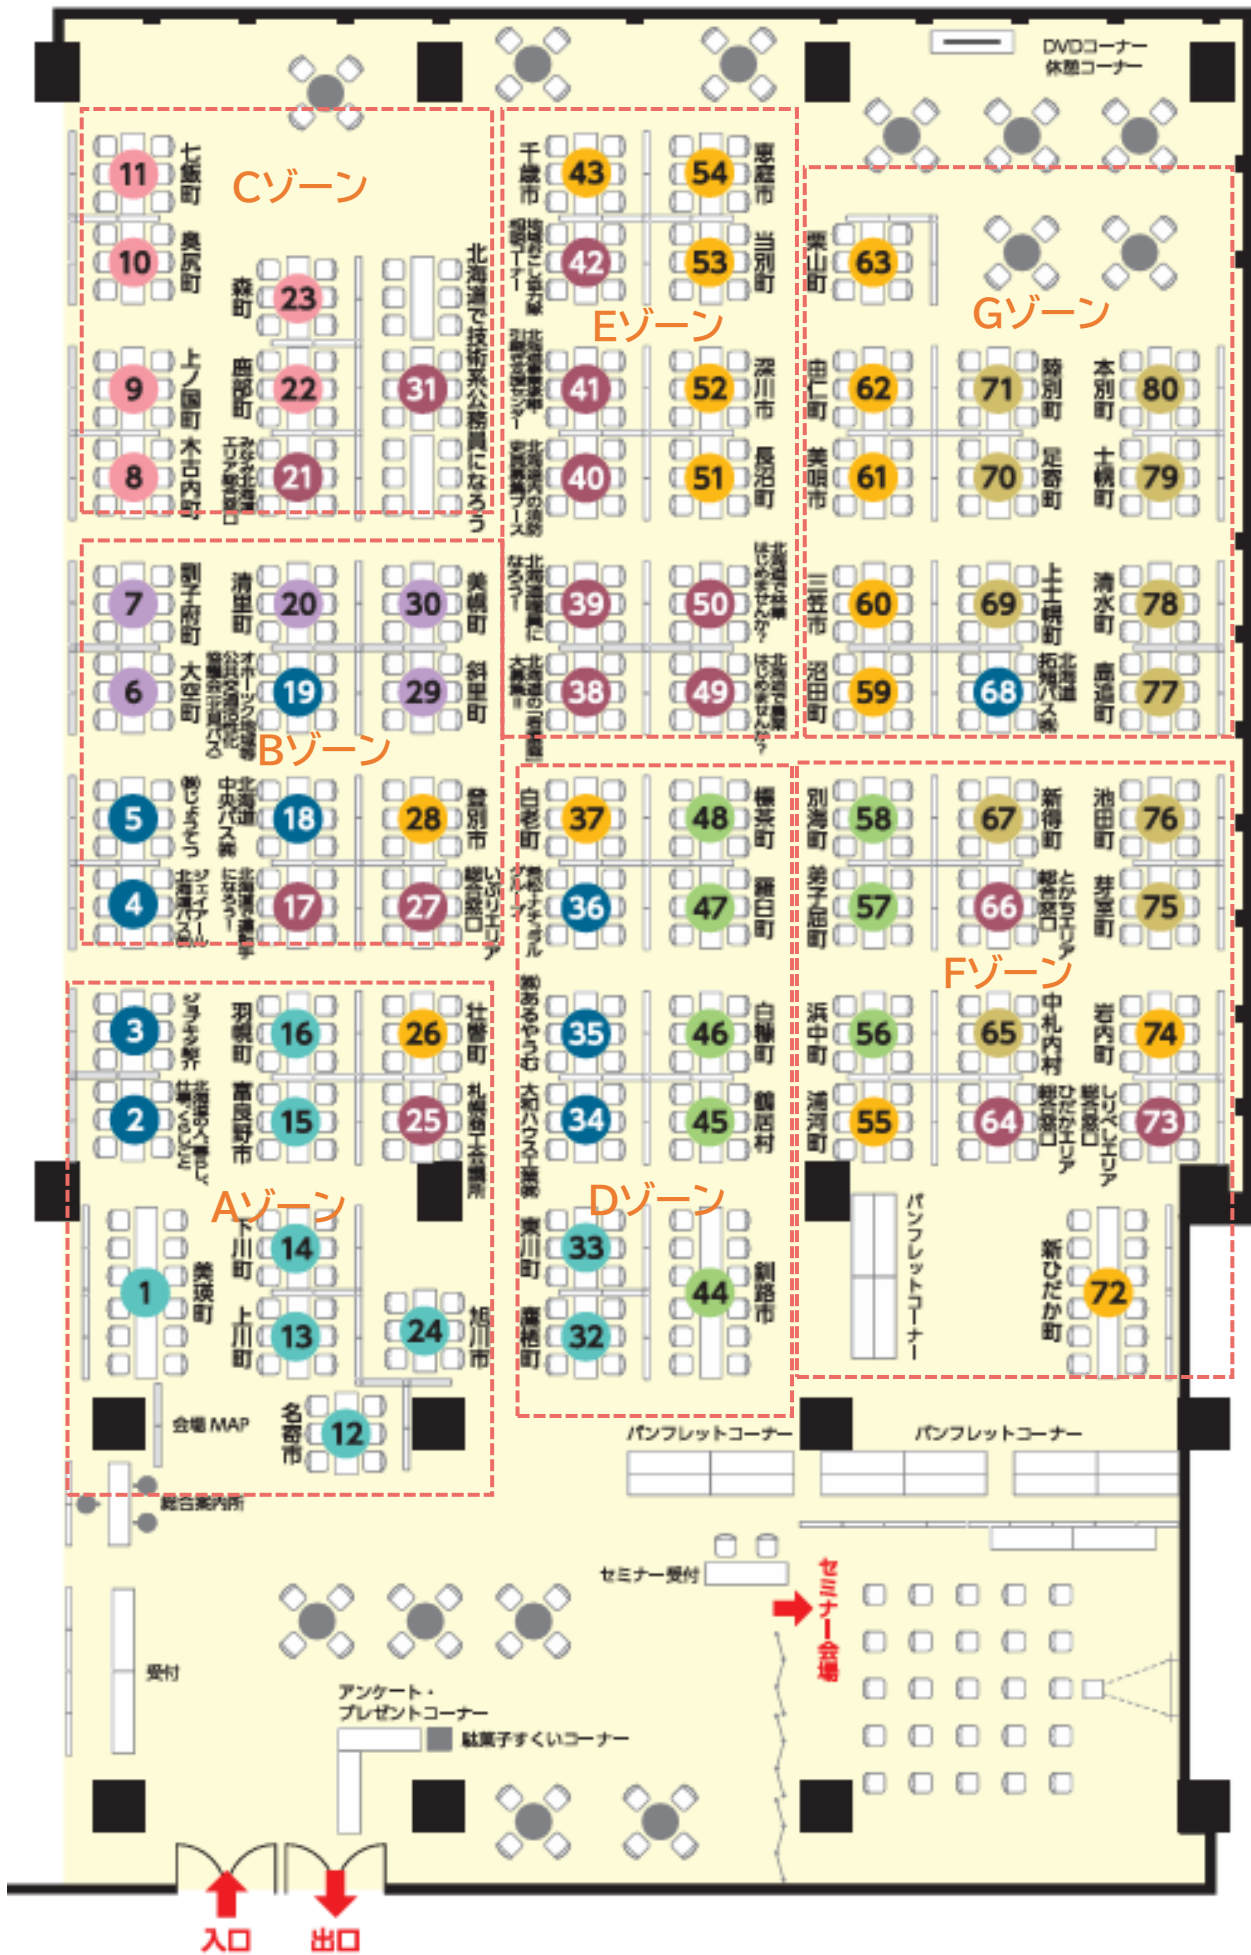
DVDコーナー
休憩コーナー

Cゾーン
11 七飯町
10 奥尻町
23 森町
9 上ノ国町
22 鹿部町
8 木古内町
21 みなみ北海道エリア総合窓口
31
北海道で技術系公務員になろう

Eゾーン
43 千歳市
54 恵庭市
42 地域おこし協力隊制度PRコーナー
53 当別町
41 北海道警察本部
52 深川市
40 北海道の消防
51 長沼町
39 北海道職員になろう
50 北海道で林業はじめませんか?
38 北海道の「酪農」
49 北海道で農業はじめませんか?

Gゾーン
63 栗山町
62 由仁町
71 陸別町
80 本別町
61 美唄市
70 足寄町
79 十勝町
60 三笠市
69 上士幌町
78 清水町
59 沼田町
68 拓殖バス
77 鹿追町

Bゾーン
7 弟子屈町
20 清里町
30 美幌町
6 大空町
19 オホーツク圏域公共交通
29 斜里町
5 じょうてつ
18 北海道中央バス
28 登別市
4 ジェイアール北海道バス
17 北海道で運転手になろう!
27 いぶりエリア総合窓口

Dゾーン
37 白老町
48 標茶町
36 植松グループ
47 羅臼町
35 あるやうむ
46 白糠町
34 大和ハウス工業
45 鶴居村
33 東川町
44 釧路市
32 鷹栖町

Fゾーン
58 別海町
67 新得町
76 池田町
57 弟子屈町
66 とかちエリア総合窓口
75 芽室町
56 浜中町
65 中札内村
74 岩内町
55 浦河町
64 ひだかエリア総合窓口
73 しりべしエリア総合窓口

Aゾーン
3 ジョブキタ
16 羽幌町
26 壮瞥町
2 北海道の人事をもっと、仕事をくらしと
15 富良野市
25 札幌商工会議所
1 美瑛町
14 下川町
13 上川町
24 旭川市
12 名寄市

会場MAP
総合案内所
パンフレットコーナー
72 新ひだか町
パンフレットコーナー
パンフレットコーナー
セミナー受付
セミナー会場
受付
アンケート・プレゼントコーナー
駄菓子すくいコーナー
入口
出口